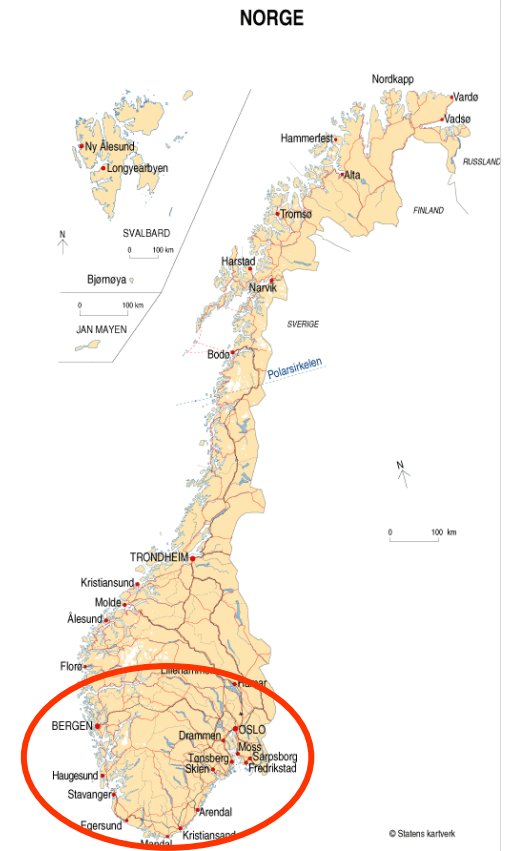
NORGE

Ny Ålesund
Longyearbyen
SVALBARD
N
0 100 km
Bjørnøya
0 100 km
JAN MAYEN

Nordkapp
Vardø
Vadsø
Hammerfest
Alta
RUSSLAND
FINLAND
Tromsø
Harstad
Narvik
SVERIGE
Bodø
Polarsirkelen
N
0 100 km
TRONDHEIM
Kristiansund
Molde
Ålesund
Florø
Lillehammer
Hamar
BERGEN
Drammen
OSLO
Moss
Sarpsborg
Tønsberg
Fredrikstad
Skien
Haugesund
Stavanger
Arendal
Egersund
Kristiansand
Mandal
© Statens kartverk